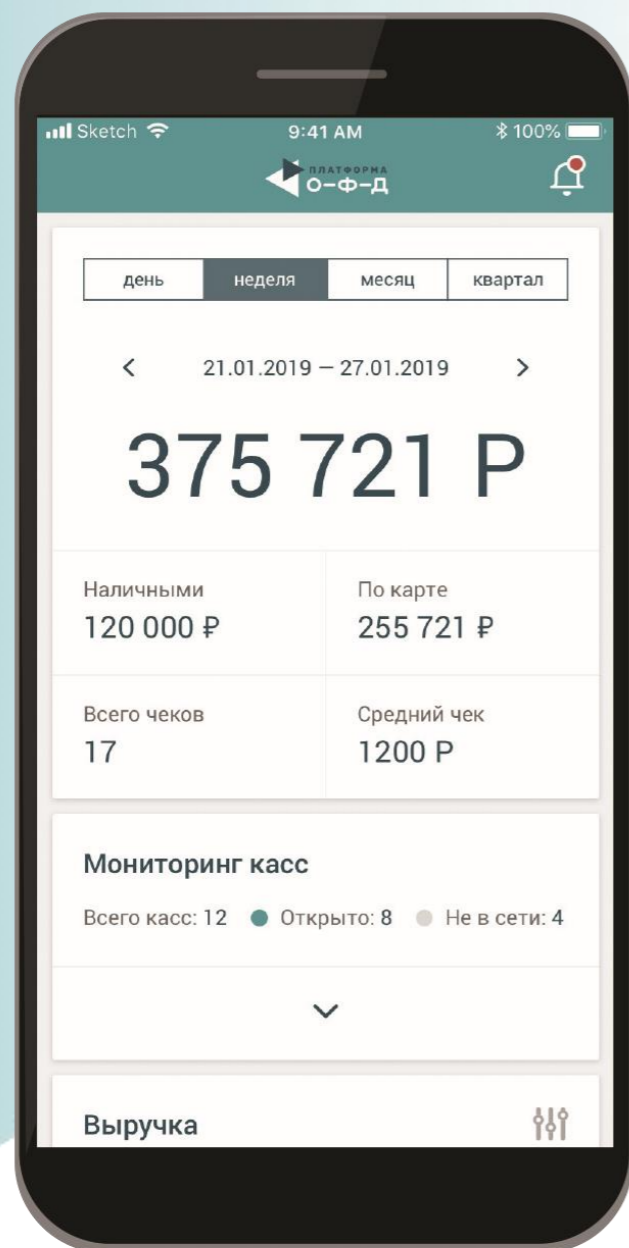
Sketch 9:41 AM 100%

ПЛАТФОРМА О-Ф-Д

день | неделя | месяц | квартал

< 21.01.2019 — 27.01.2019 >

375 721 Р

Наличными
120 000 ₽

По карте
255 721 ₽

Всего чеков
17

Средний чек
1200 Р

Мониторинг касс

Всего касс: 12 Открыто: 8 Не в сети: 4

Выручка